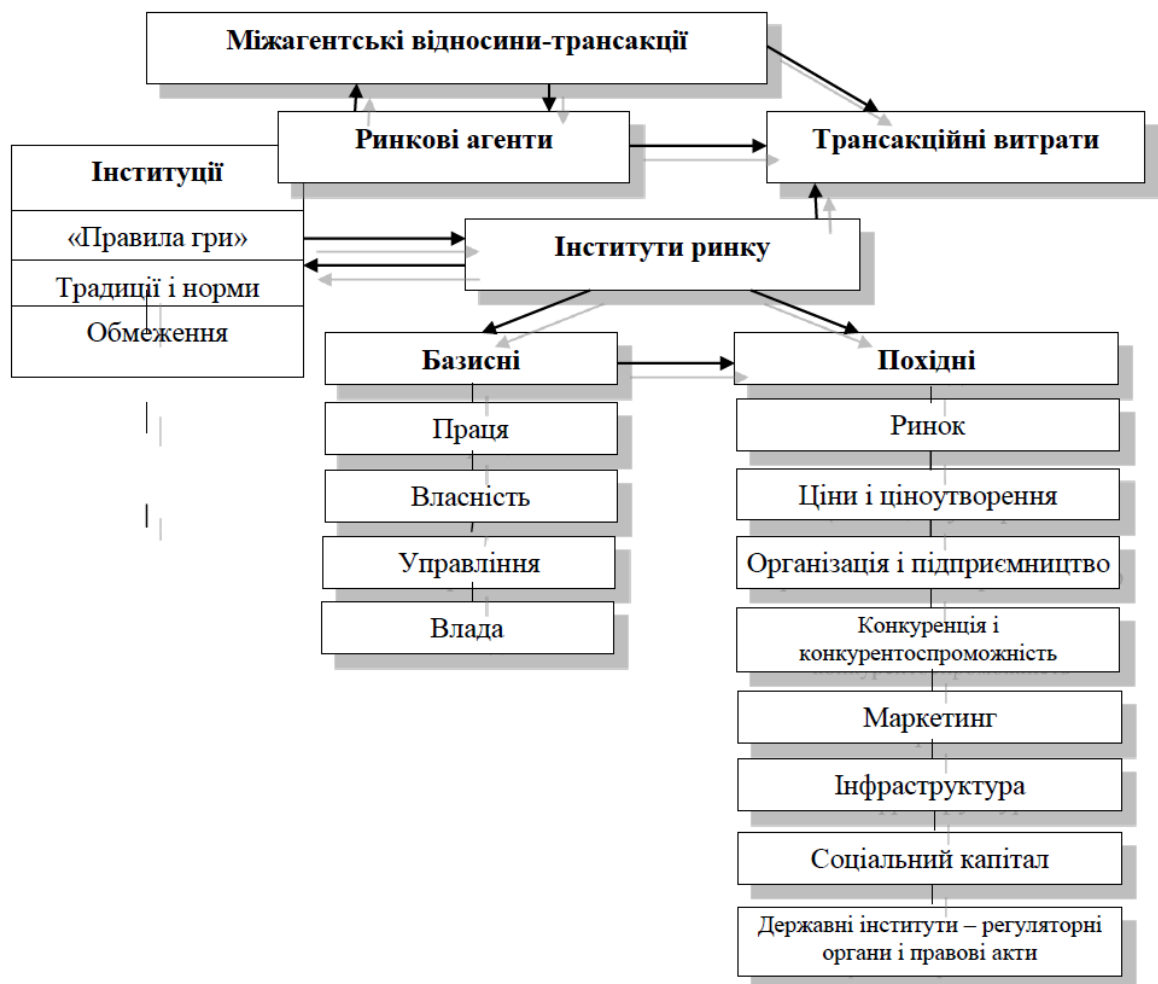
Міжагентські відносини-трансакції

Ринкові агенти

Трансакційні витрати

Інституції

«Правила гри»

Традиції і норми

Обмеження

Інститути ринку

Базисні

Праця

Власність

Управління

Влада

Похідні

Ринок

Ціни і ціноутворення

Організація і підприємництво

Конкуренція і конкурентоспроможність

Маркетинг

Інфраструктура

Соціальний капітал

Державні інститути – регуляторні органи і правові акти